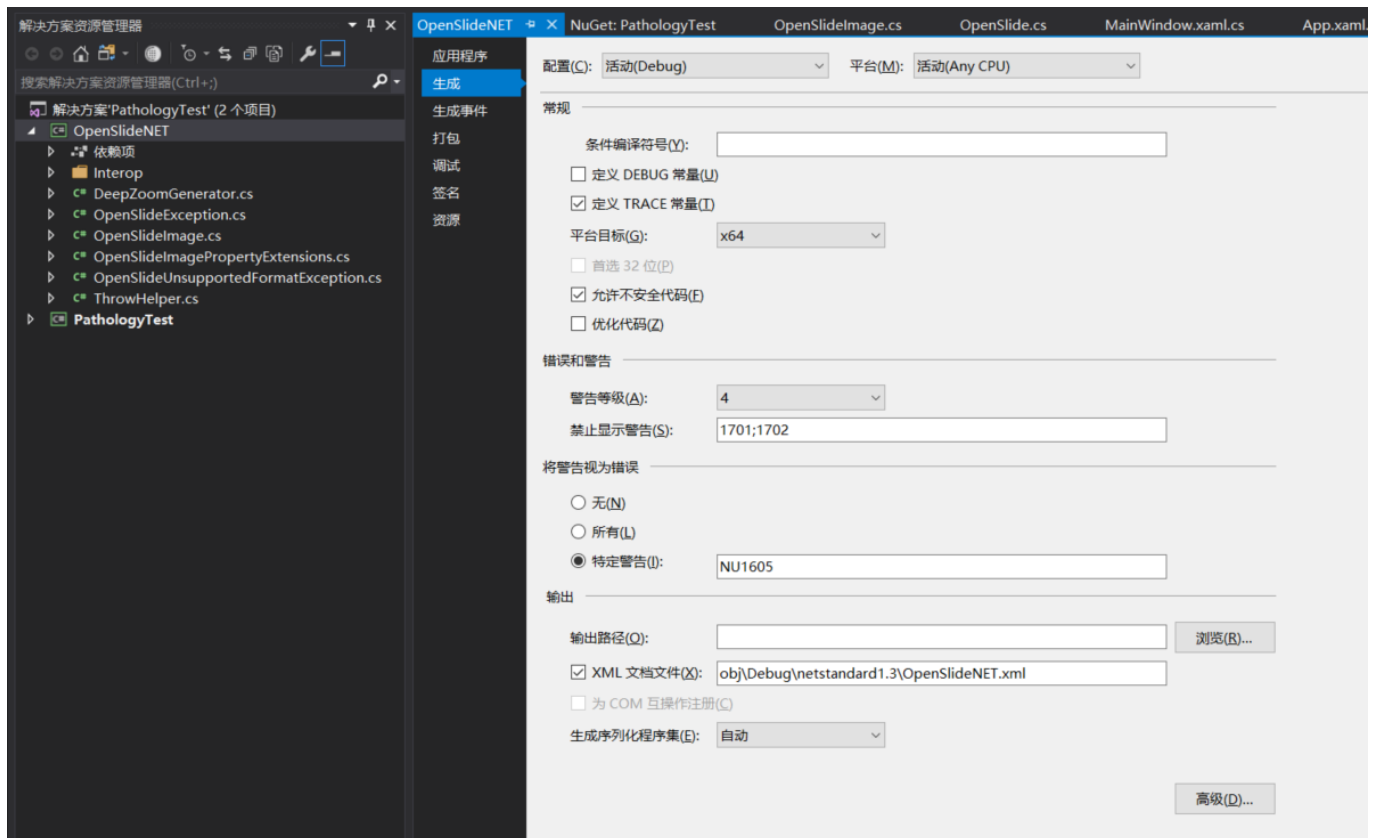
解决方案资源管理器

搜索解决方案资源管理器(Ctrl+;)

解决方案'PathologyTest' (2 个项目)
OpenSlideNET
依赖项
Interop
DeepZoomGenerator.cs
OpenSlideException.cs
OpenSlideImage.cs
OpenSlideImagePropertyExtensions.cs
OpenSlideUnsupportedFormatException.cs
ThrowHelper.cs
PathologyTest

OpenSlideNET NuGet: PathologyTest OpenSlideImage.cs OpenSlide.cs MainWindow.xaml.cs App.xaml

应用程序
生成
生成事件
打包
调试
签名
资源

配置(C): 活动(Debug) 平台(M): 活动(Any CPU)

常规

条件编译符号(Y):
定义 DEBUG 常量(U)
定义 TRACE 常量(T)
平台目标(G): x64
首选 32 位(P)
允许不安全代码(F)
优化代码(Z)

错误和警告

警告等级(A): 4
禁止显示警告(S): 1701;1702

将警告视为错误

无(N)
所有(L)
特定警告(I): NU1605

输出

输出路径(O): 浏览(R)...
XML 文档文件(X): obj\Debug\netstandard1.3\OpenSlideNET.xml
为 COM 互操作注册(C)
生成序列化程序集(E): 自动

高级(D)...